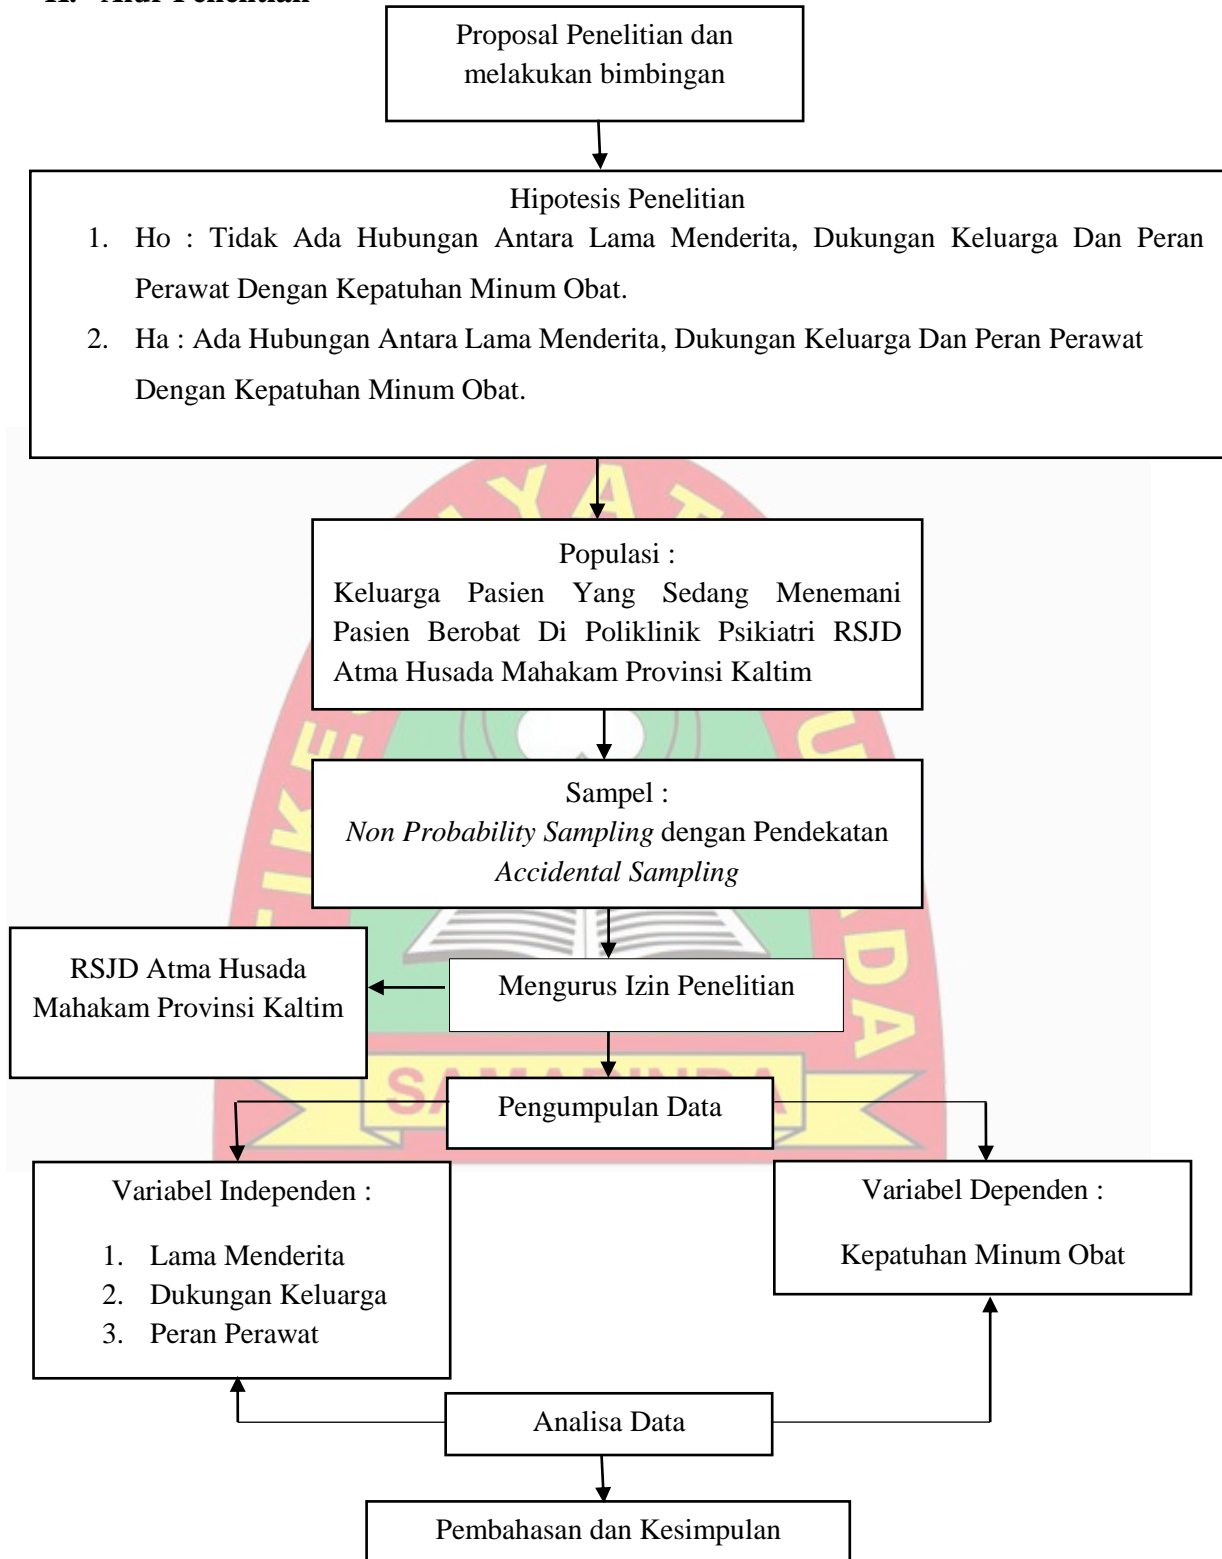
H. Alur Penelitian

Proposal Penelitian dan melakukan bimbingan

Hipotesis Penelitian

1. Ho : Tidak Ada Hubungan Antara Lama Menderita, Dukungan Keluarga Dan Peran Perawat Dengan Kepatuhan Minum Obat.
2. Ha : Ada Hubungan Antara Lama Menderita, Dukungan Keluarga Dan Peran Perawat Dengan Kepatuhan Minum Obat.

Populasi :
Keluarga Pasien Yang Sedang Menemani Pasien Berobat Di Poliklinik Psikiatri RSJD Atma Husada Mahakam Provinsi Kaltim

Sampel :
*Non Probability Sampling* dengan Pendekatan *Accidental Sampling*

RSJD Atma Husada Mahakam Provinsi Kaltim

Mengurus Izin Penelitian

Pengumpulan Data

Variabel Independen :

1. Lama Menderita
2. Dukungan Keluarga
3. Peran Perawat

Variabel Dependen :

Kepatuhan Minum Obat

Analisa Data

Pembahasan dan Kesimpulan